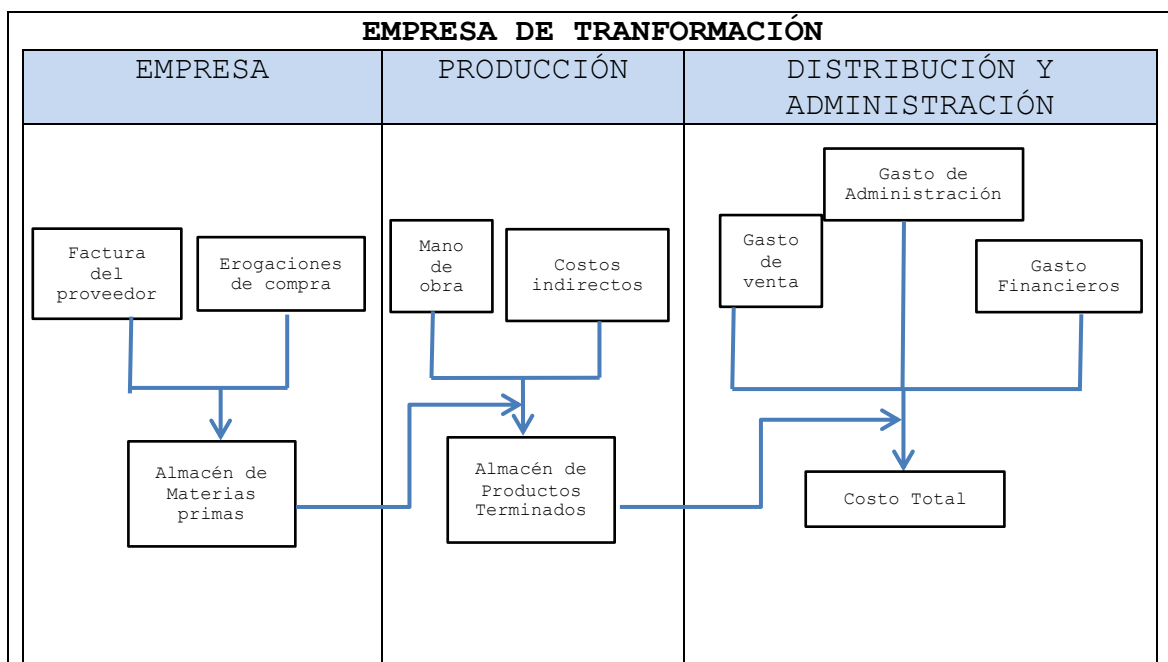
EMPRESA DE TRANFORMACIÓN

| EMPRESA | PRODUCCIÓN | DISTRIBUCIÓN Y ADMINISTRACIÓN |
|---|---|---|

Factura del proveedor

Erogaciones de compra

Almacén de Materias primas

Mano de obra

Costos indirectos

Almacén de Productos Terminados

Gasto de Administración

Gasto de venta

Gasto Financieros

Costo Total